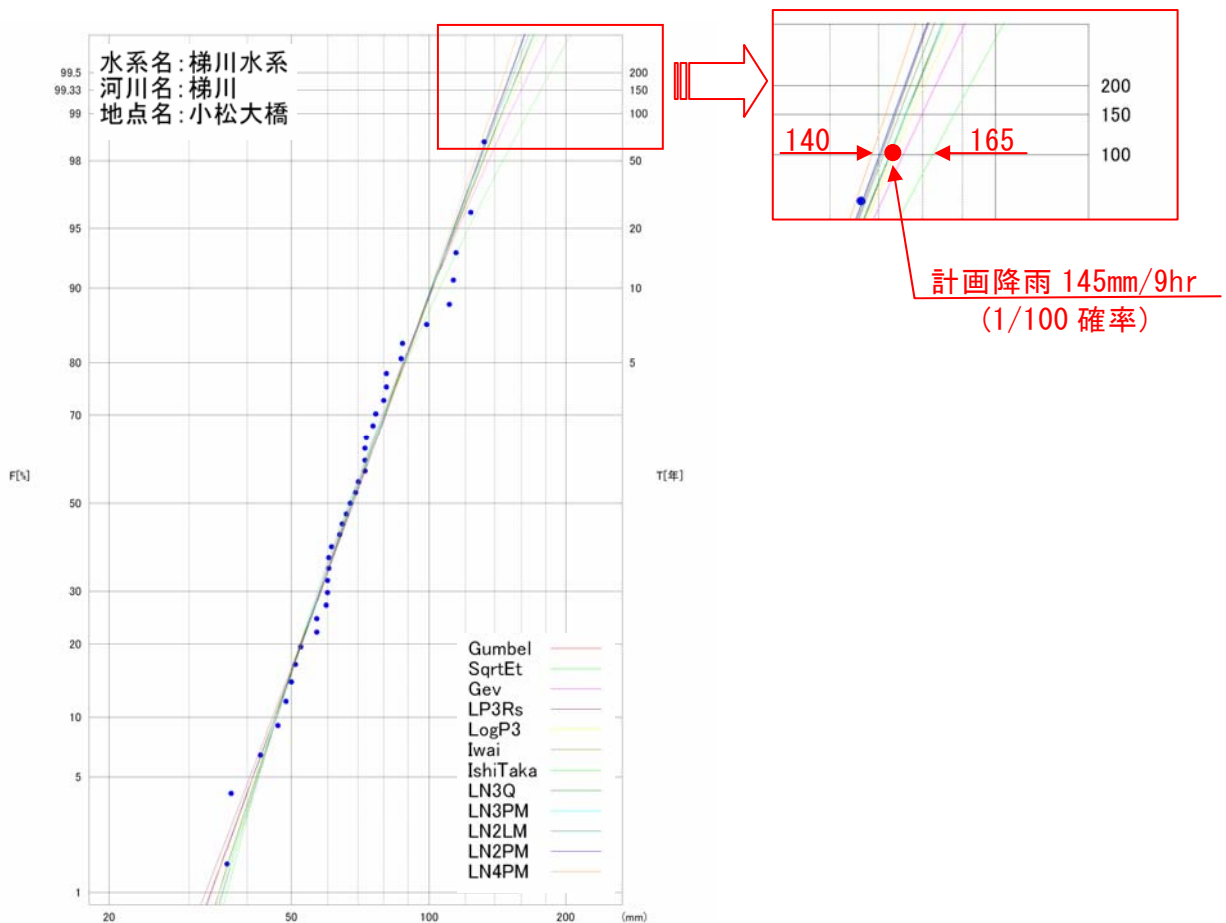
水系名:梯川水系
河川名:梯川
地点名:小松大橋

99.5
99.33
99
98
95
90
80
70
F[%]
50
30
20
10
5
1

200
150
100
50
20
10
5
T[年]

Gumbel
SqrtEt
Gev
LP3Rs
LogP3
Iwai
IshiTaka
LN3Q
LN3PM
LN2LM
LN2PM
LN4PM

20
50
100
200
(mm)

200
150
100
140
165

計画降雨 145mm/9hr
(1/100 確率)